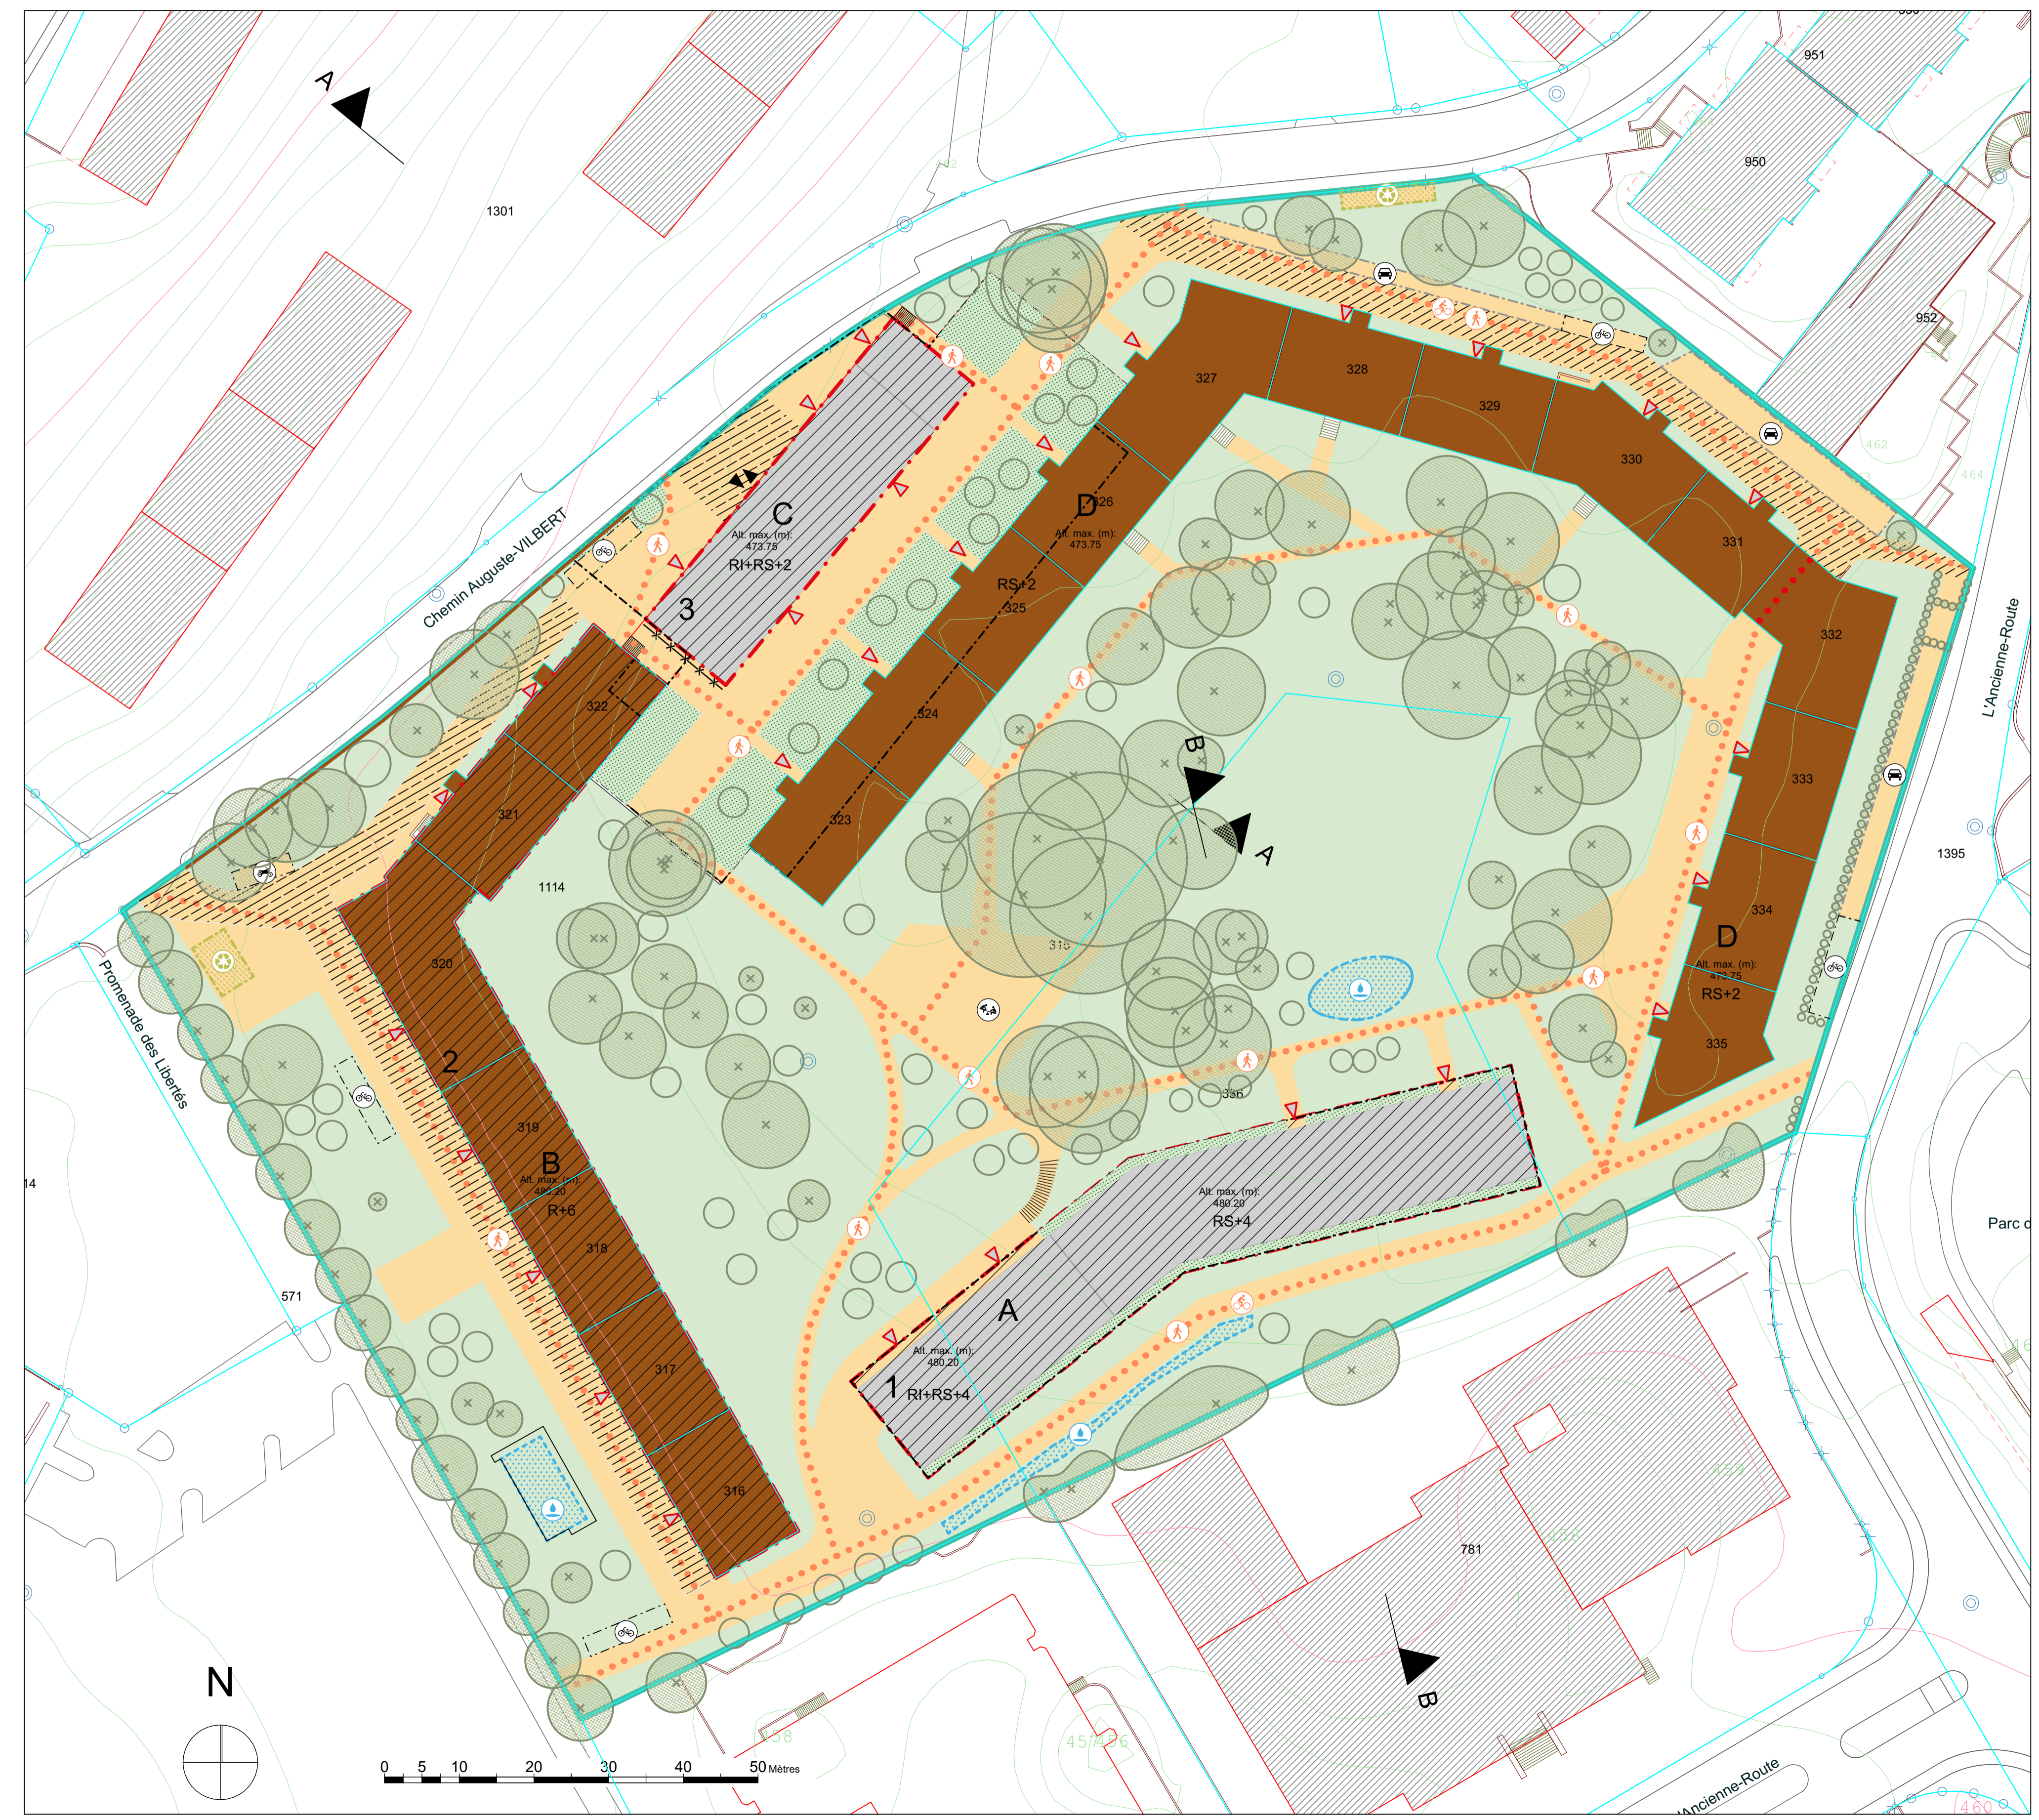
A

1301

951

950

952

Chemin Auguste-VILBERT

C
Alt. max. (m):
473.75
RI+RS+2

3

327

328

329

330

331

332

D
326
Alt. max. (m):
473.75
RS+2
325

324

323

322

321

1114

320

2

319

B
Alt. max. (m):
480.20
R+6

318

317

316

B

A

318

336

D
Alt. max. (m):
473.75
RS+2

333

334

335

Alt. max. (m):
480.20
RS+4

A

1
Alt. max. (m):
480.20
RI+RS+4

L'Ancienne-Route

1395

Parc d

Promenade des Libertés

571

14

781

B

N

0 5 10 20 30 40 50 Mètres

L'Ancienne-Route

458

457456

460